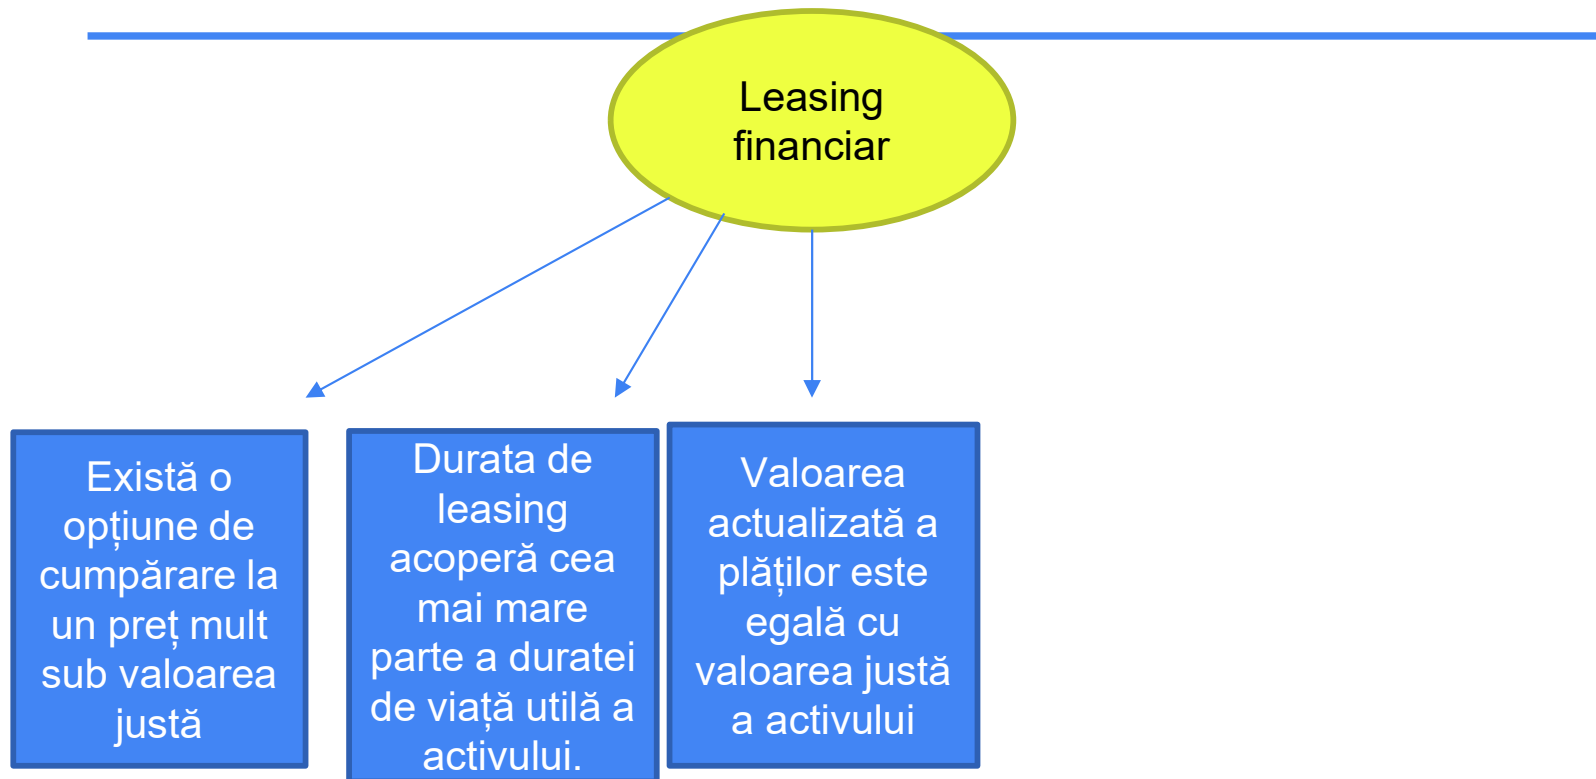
Leasing financiar

Există o opțiune de cumpărare la un preț mult sub valoarea justă

Durata de leasing acoperă cea mai mare parte a duratei de viață utilă a activului.

Valoarea actualizată a plăților este egală cu valoarea justă a activului